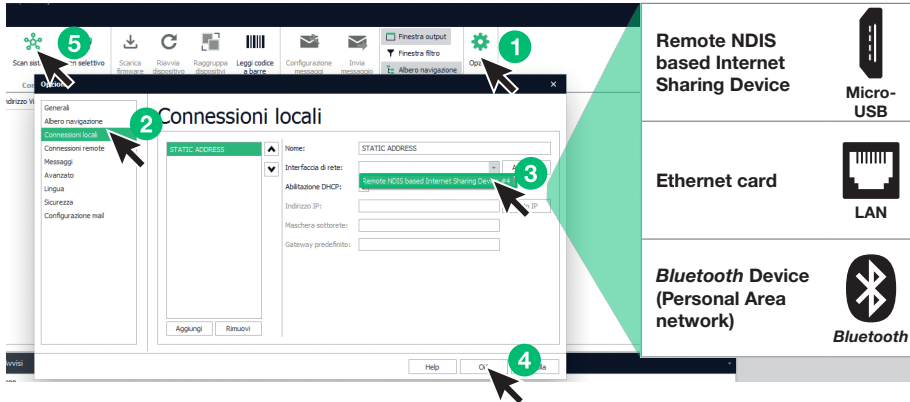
5
Scan sis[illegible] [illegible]n selettivo
Scarica firmware
Riavvia dispositivo
Raggruppa dispositivi
Leggi codice a barre
Configurazione messaggi
Invia messaggio
Finestra output
Finestra filtro
Albero navigazione
Opz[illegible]
1
Con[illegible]
ndirizzo V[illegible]
Opzioni
Generali
Albero navigazione
Connessioni locali
2
Connessioni remote
Messaggi
Avanzato
Lingua
Sicurezza
Configurazione mail
Connessioni locali
STATIC ADDRESS
Nome:
STATIC ADDRESS
Interfaccia di rete:
A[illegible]
Remote NDIS based Internet Sharing Device #4
3
Abilitazione DHCP:
Indirizzo IP:
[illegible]a IP
Maschera sottorete:
Gateway predefinito:
Aggiungi
Rimuovi
Help
O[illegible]
4
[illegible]lla
vvisi
Remote NDIS based Internet Sharing Device
Micro-USB
Ethernet card
LAN
Bluetooth Device (Personal Area network)
Bluetooth